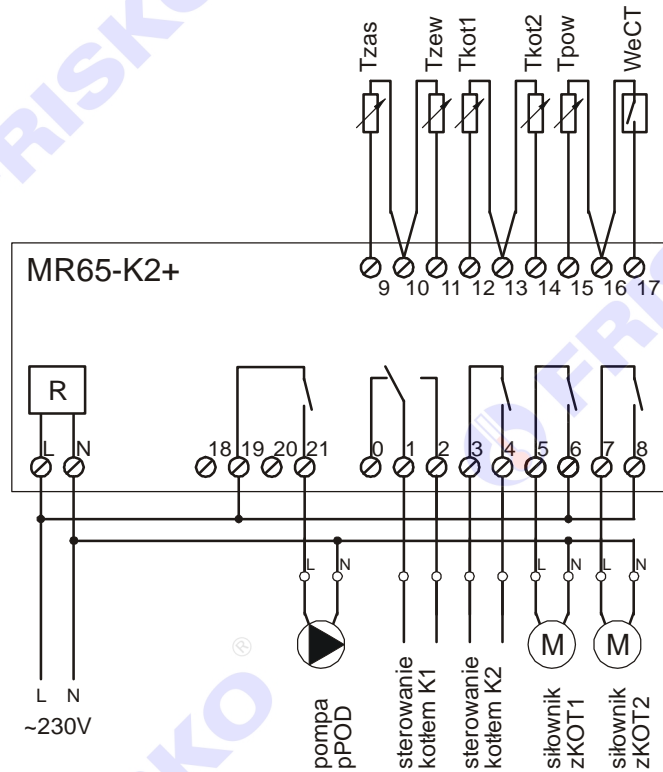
Tzas
Tzew
Tkot1
Tkot2
Tpow
WeCT

MR65-K2+

9 10 11 12 13 14 15 16 17

R

L N

18 19 20 21

0 1 2 3 4 5 6 7 8

L N

L N

L N

M

M

L N
~230V

pompa pPOD

sterowanie kotłem K1

sterowanie kotłem K2

siłownik zKOT1

siłownik zKOT2